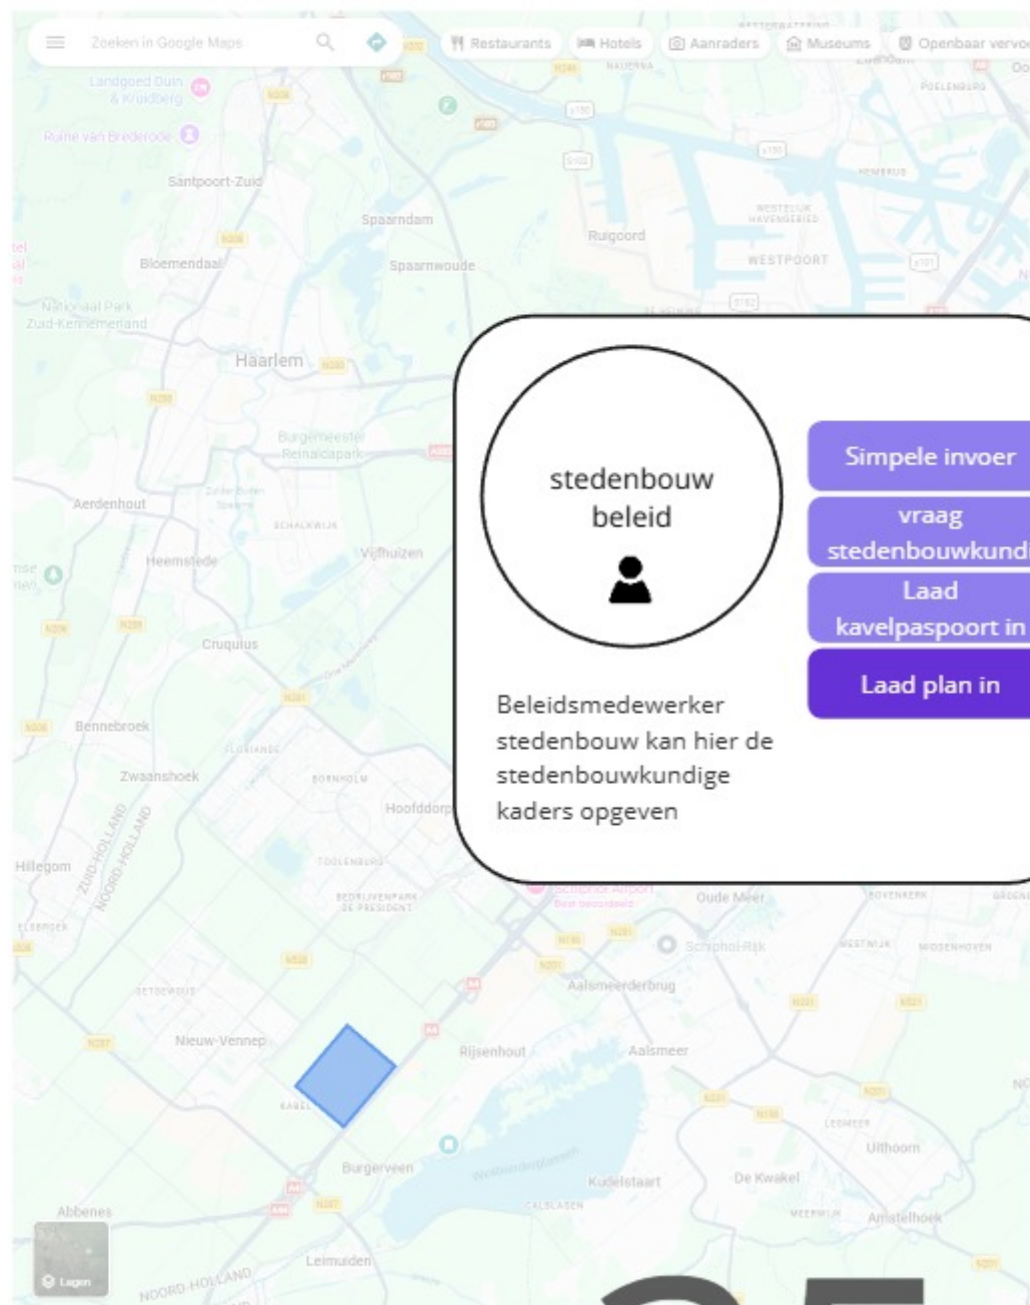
Zoeken in Google Maps

Restaurants

Hotels

Aanraders

Museums

Openbaar vervo

stedenbouw beleid

Beleidsmedewerker stedenbouw kan hier de stedenbouwkundige kaders opgeven

Simpele invoer

vraag stedenbouwkund

Laad kavelpaspoort in

Laad plan in

Landgoed Duin & Kruidberg

Ruïne van Brederode

Santpoort-Zuid

Spaarndam

Bloemendaal

Spaarnwoude

Ruigoord

WESTPOORT

WESTELIJK HAVENGEBIED

Nationaal Park Zuid-Kennemerland

Haarlem

Burgemeester Reinaldapark

Aerdenhout

Heemstede

Vijfhuizen

SCHALKWIJK

Cruquius

Bennebroek

Zwaanshoek

Hoofddorp

Hillegom

ZUID-HOLLAND

NOORD-HOLLAND

Oude Meer

Schiphol-Rijk

Aalsmeerderbrug

Nieuw-Vennep

Rijsenhout

Aalsmeer

Burgerveen

Kudelstaart

De Kwakel

Uithoorn

Amstelhoek

Abbenes

Leimuiden

NOORD-HOLLAND

Lagen